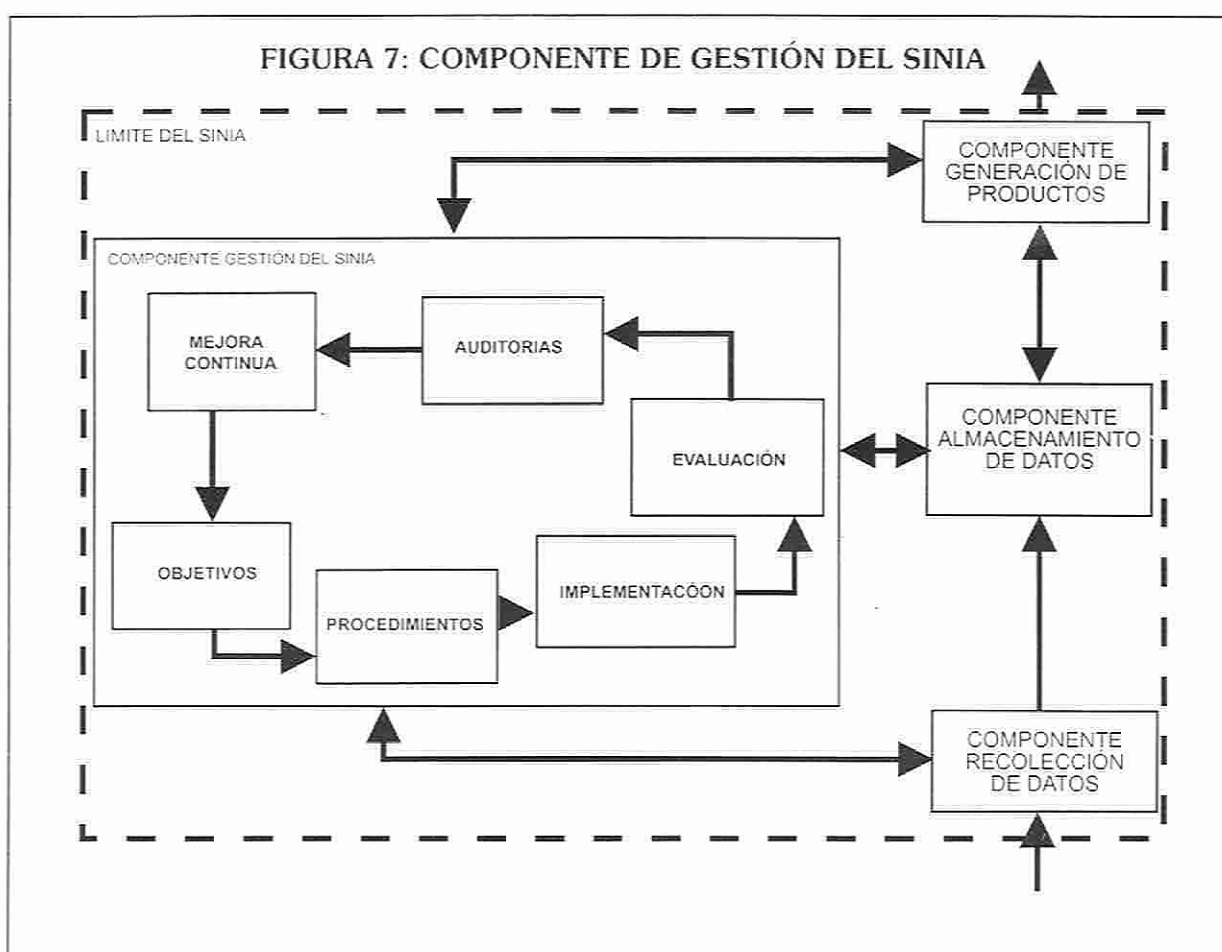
FIGURA 7: COMPONENTE DE GESTIÓN DEL SINIA

LIMITE DEL SINIA

COMPONENTE GENERACIÓN DE PRODUCTOS

COMPONENTE GESTIÓN DEL SINIA

MEJORA CONTINUA

AUDITORIAS

EVALUACIÓN

COMPONENTE ALMACENAMIENTO DE DATOS

OBJETIVOS

PROCEDIMIENTOS

IMPLEMENTACÓON

COMPONENTE RECOLECCIÓN DE DATOS